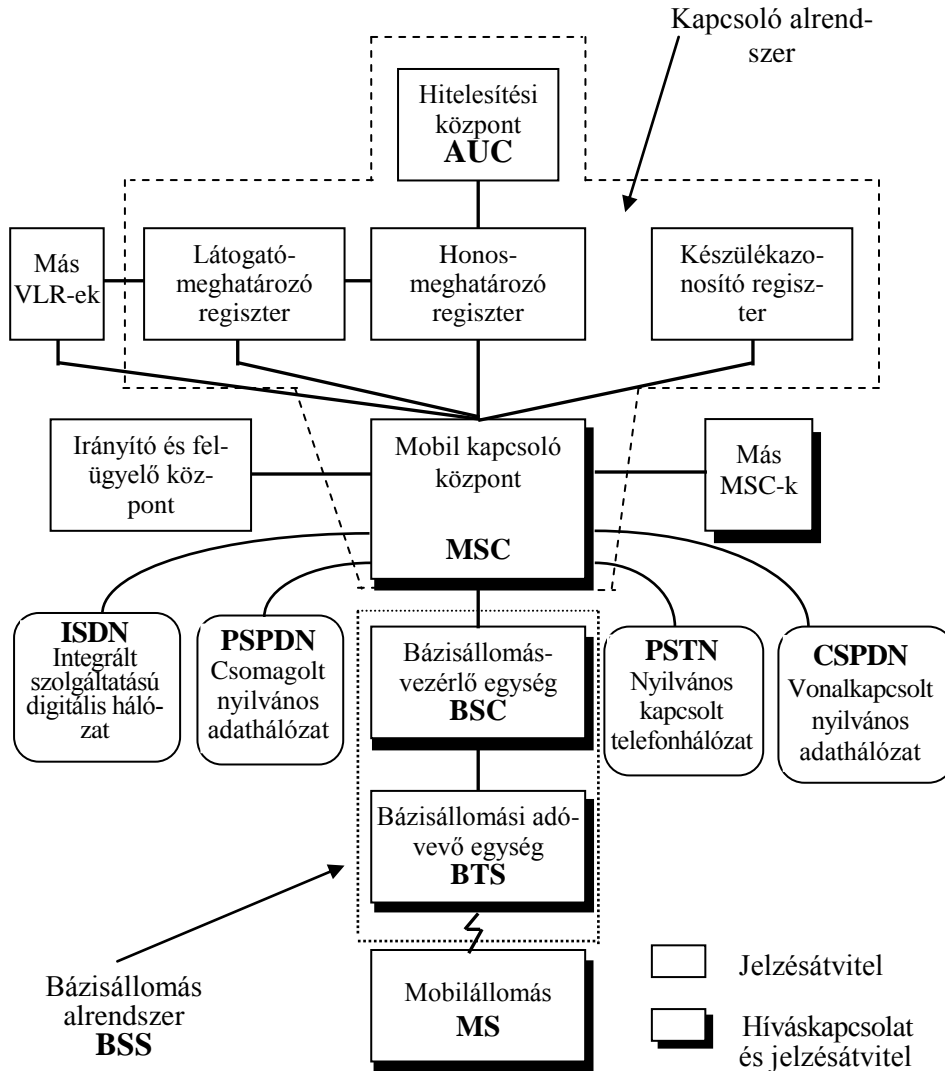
Kapcsoló alrendszer

Hitelesítési központ
**AUC**

Más VLR-ek

Látogatómeghatározó regiszter

Honosmeghatározó regiszter

Készülékazonosító regiszter

Irányító és felügyelő központ

Mobil kapcsoló központ
**MSC**

Más MSC-k

**ISDN**
Integrált szolgáltatású digitális hálózat

**PSPDN**
Csomagolt nyilvános adathálózat

Bázisállomásvezérlő egység
**BSC**

**PSTN**
Nyilvános kapcsolt telefonhálózat

**CSPDN**
Vonalkapcsolt nyilvános adathálózat

Bázisállomási adóvevő egység
**BTS**

Bázisállomás alrendszer
**BSS**

Mobilállomás
**MS**

Jelzésátvitel

Híváskapcsolat és jelzésátvitel